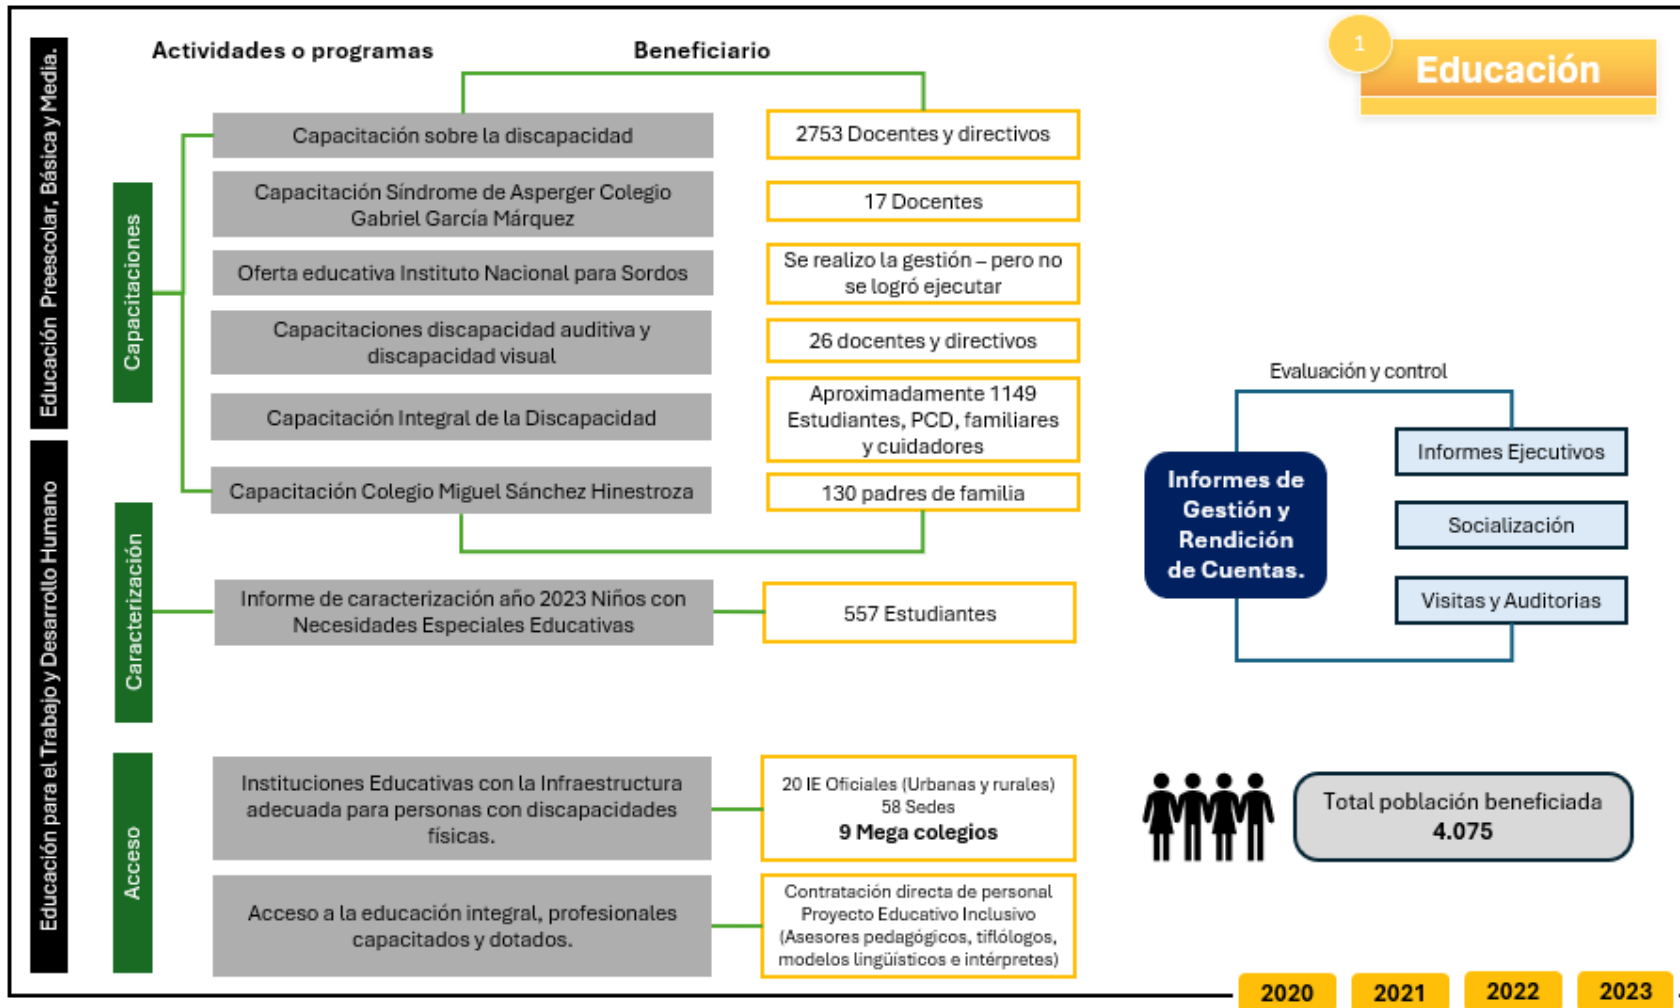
1
Educación

Educación Preescolar, Básica y Media.

Educación para el Trabajo y Desarrollo Humano

Actividades o programas

Beneficiario

Capacitaciones

| Actividades o programas | Beneficiario |
|---|---|
| Capacitación sobre la discapacidad | 2753 Docentes y directivos |
| Capacitación Síndrome de Asperger Colegio Gabriel García Márquez | 17 Docentes |
| Oferta educativa Instituto Nacional para Sordos | Se realizo la gestión – pero no se logró ejecutar |
| Capacitaciones discapacidad auditiva y discapacidad visual | 26 docentes y directivos |
| Capacitación Integral de la Discapacidad | Aproximadamente 1149 Estudiantes, PCD, familiares y cuidadores |
| Capacitación Colegio Miguel Sánchez Hinestroza | 130 padres de familia |

Caracterización

| Informe de caracterización año 2023 Niños con Necesidades Especiales Educativas | 557 Estudiantes |
|---|---|

Acceso

| Instituciones Educativas con la Infraestructura adecuada para personas con discapacidades físicas. | 20 IE Oficiales (Urbanas y rurales) 58 Sedes **9 Mega colegios** |
|---|---|
| Acceso a la educación integral, profesionales capacitados y dotados. | Contratación directa de personal Proyecto Educativo Inclusivo (Asesores pedagógicos, tiflólogos, modelos lingüísticos e intérpretes) |

Evaluación y control

Informes de Gestión y Rendición de Cuentas.

Informes Ejecutivos

Socialización

Visitas y Auditorias

Total población beneficiada
4.075

2020 2021 2022 2023